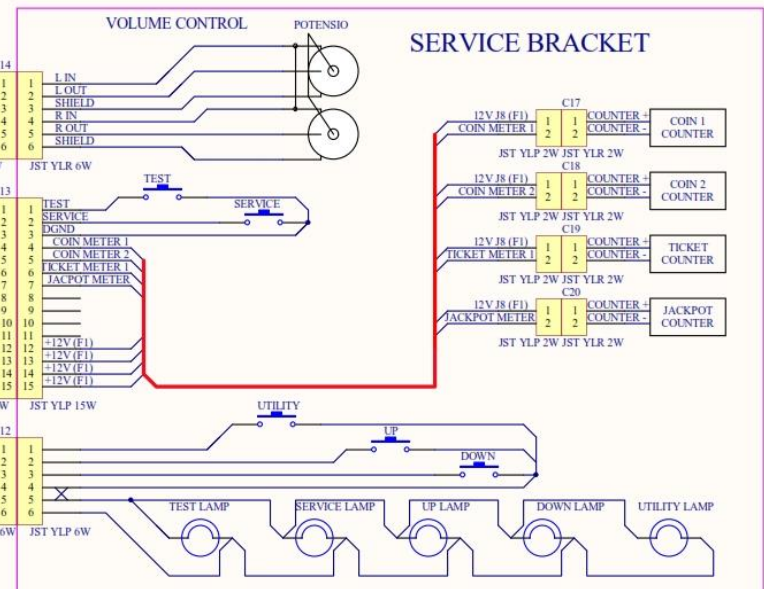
VOLUME CONTROL
POTENSIO
SERVICE BRACKET

14
1 1 L IN
2 2 L OUT
3 3 SHIELD
4 4 R IN
5 5 R OUT
6 6 SHIELD
JST YLR 6W

13
TEST
1 1 TEST
2 2 SERVICE
SERVICE
3 3 DGND
4 4 COIN METER 1
5 5 COIN METER 2
6 6 TICKET METER 1
7 7 JACPOT METER
8 8
9 9
10 10
11 11
12 12 +12V (F1)
13 13 +12V (F1)
14 14 +12V (F1)
15 15 +12V (F1)
W JST YLP 15W

C17
12V J8 (F1) 1 1 COUNTER +
COIN METER 1 2 2 COUNTER -
COIN 1 COUNTER
JST YLP 2W JST YLR 2W

C18
12V J8 (F1) 1 1 COUNTER +
COIN METER 2 2 2 COUNTER -
COIN 2 COUNTER
JST YLP 2W JST YLR 2W

C19
12V J8 (F1) 1 1 COUNTER +
TICKET METER 1 2 2 COUNTER -
TICKET COUNTER
JST YLP 2W JST YLR 2W

C20
12V J8 (F1) 1 1 COUNTER +
JACKPOT METER 2 2 COUNTER -
JACKPOT COUNTER
JST YLP 2W JST YLR 2W

12
UTILITY
1 1
2 2
UP
3 3
DOWN
4 4
5 5
6 6
6W JST YLP 6W

TEST LAMP
SERVICE LAMP
UP LAMP
DOWN LAMP
UTILITY LAMP